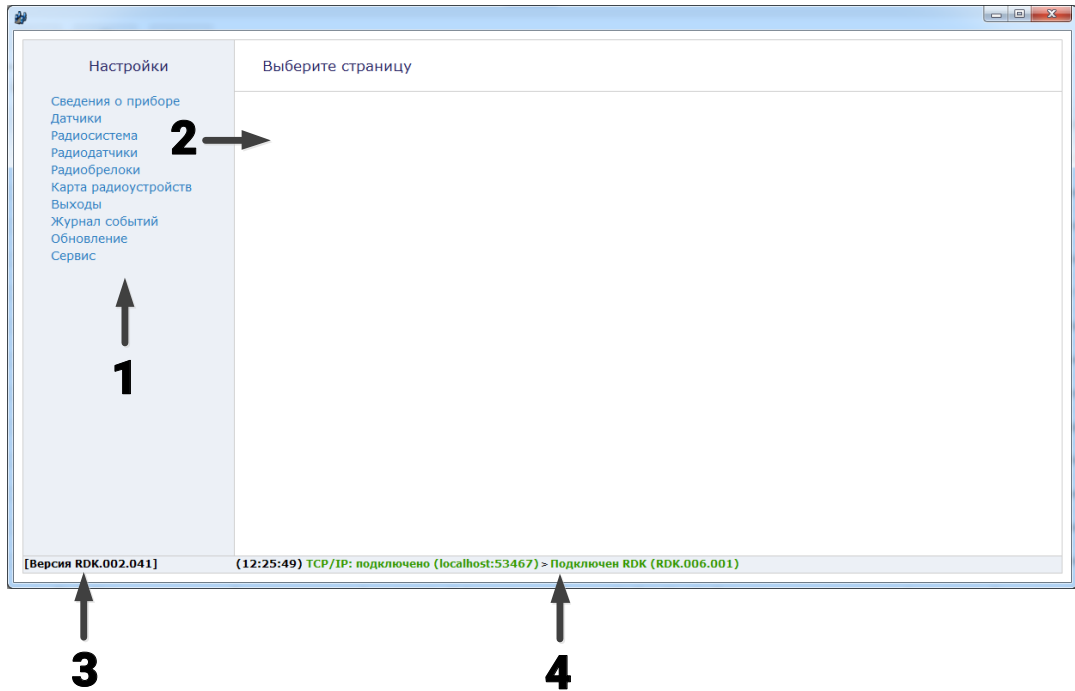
Настройки

Сведения о приборе
Датчики
Радиосистема
Радиодатчики
Радиобрелоки
Карта радиоустройств
Выходы
Журнал событий
Обновление
Сервис

Выберите страницу

2

1

[Версия RDK.002.041]

(12:25:49) TCP/IP: подключено (localhost:53467) > Подключен RDK (RDK.006.001)

3

4